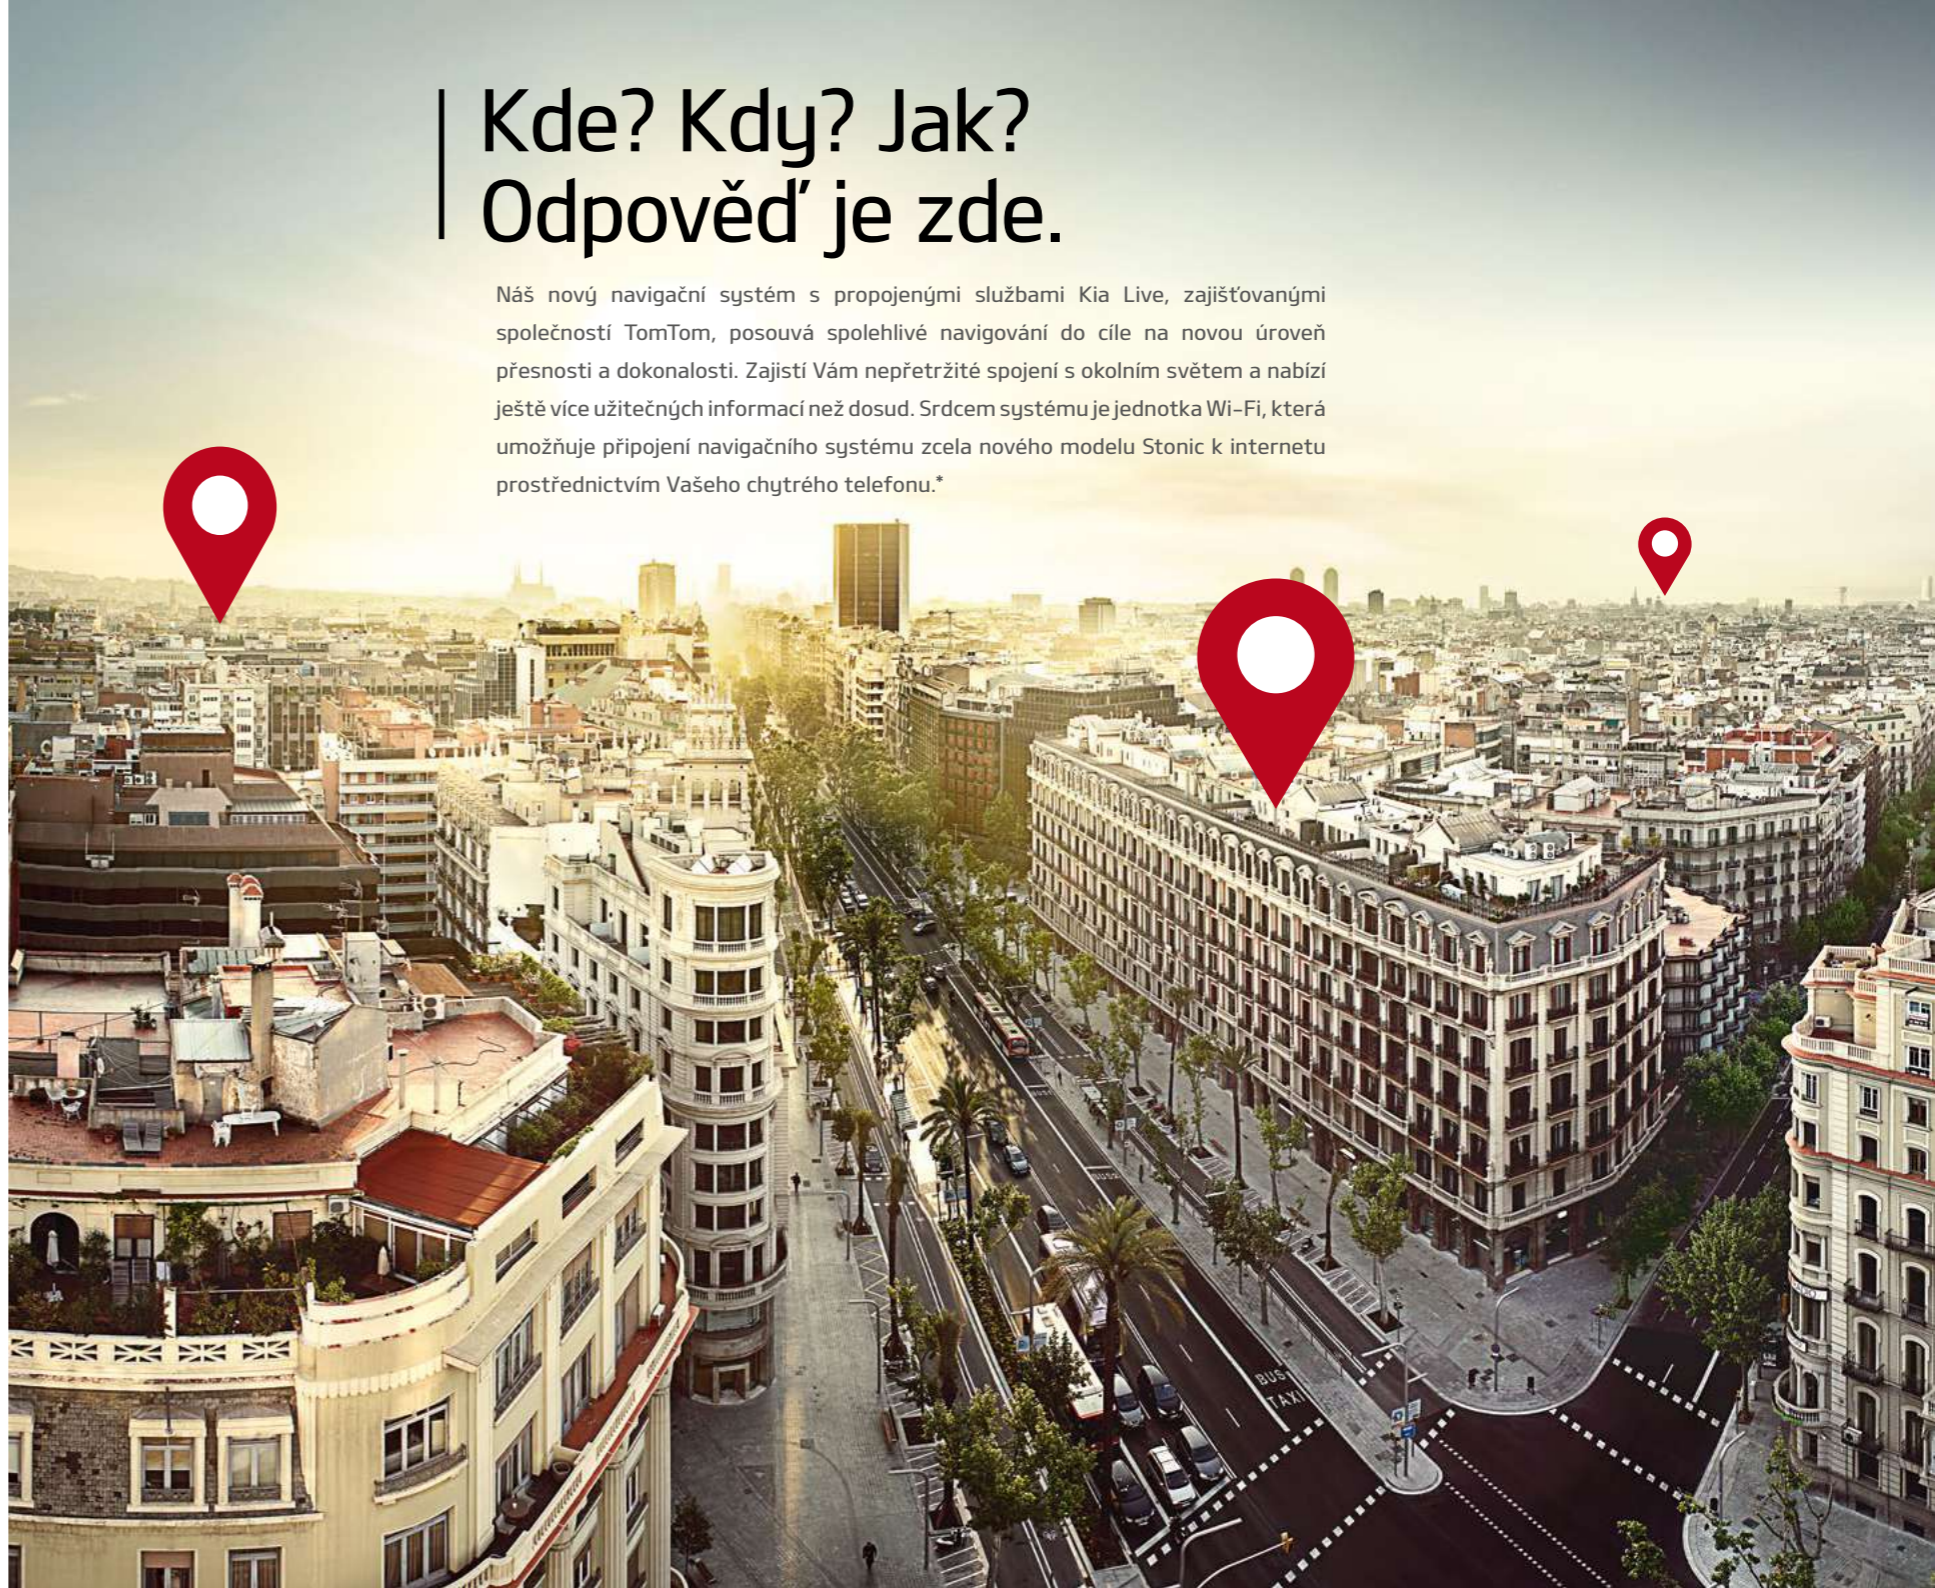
Kde? Kdy? Jak?
Odpověď je zde.

Náš nový navigační systém s propojenými službami Kia Live, zajišťovanými společností TomTom, posouvá spolehlivé navigování do cíle na novou úroveň přesnosti a dokonalosti. Zajistí Vám nepřetržité spojení s okolním světem a nabízí ještě více užitečných informací než dosud. Srdcem systému je jednotka Wi-Fi, která umožňuje připojení navigačního systému zcela nového modelu Stonic k internetu prostřednictvím Vašeho chytrého telefonu.*

BUS
TAXI